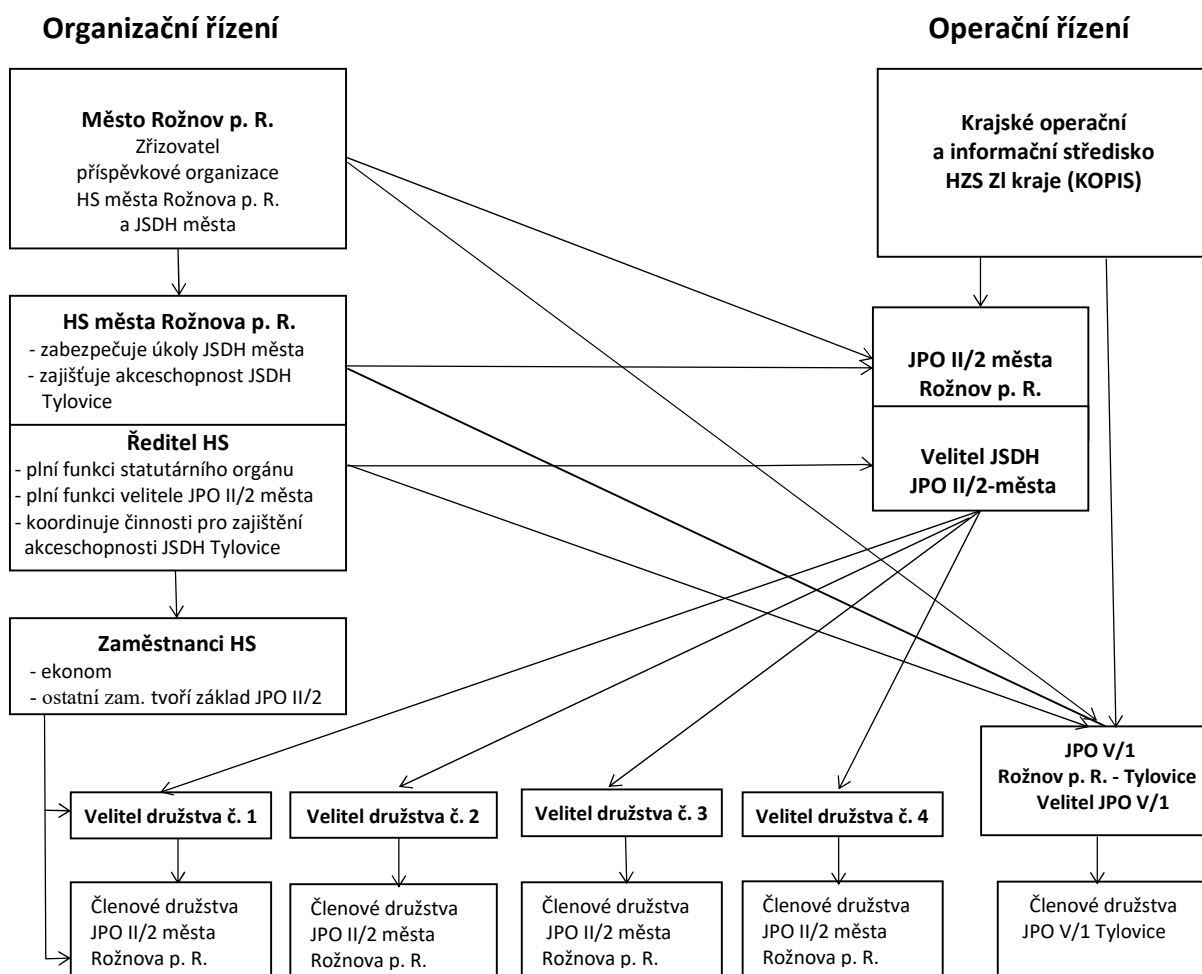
Organizační řízení

Operační řízení

Město Rožnov p. R.
Zřizovatel příspěvkové organizace HS města Rožnova p. R. a JSDH města

Krajské operační a informační středisko HZS Zl kraje (KOPIS)

HS města Rožnova p. R.
- zabezpečuje úkoly JSDH města
- zajišťuje akceschopnost JSDH Tylovice

JPO II/2 města Rožnov p. R.

Ředitel HS
- plní funkci statutárního orgánu
- plní funkci velitele JPO II/2 města
- koordinuje činnosti pro zajištění akceschopnosti JSDH Tylovice

Velitel JSDH JPO II/2-města

Zaměstnanci HS
- ekonom
- ostatní zam. tvoří základ JPO II/2

JPO V/1
Rožnov p. R. - Tylovice
Velitel JPO V/1

Velitel družstva č. 1

Velitel družstva č. 2

Velitel družstva č. 3

Velitel družstva č. 4

Členové družstva JPO II/2 města Rožnova p. R.

Členové družstva JPO II/2 města Rožnova p. R.

Členové družstva JPO II/2 města Rožnova p. R.

Členové družstva JPO II/2 města Rožnova p. R.

Členové družstva JPO V/1 Tylovice